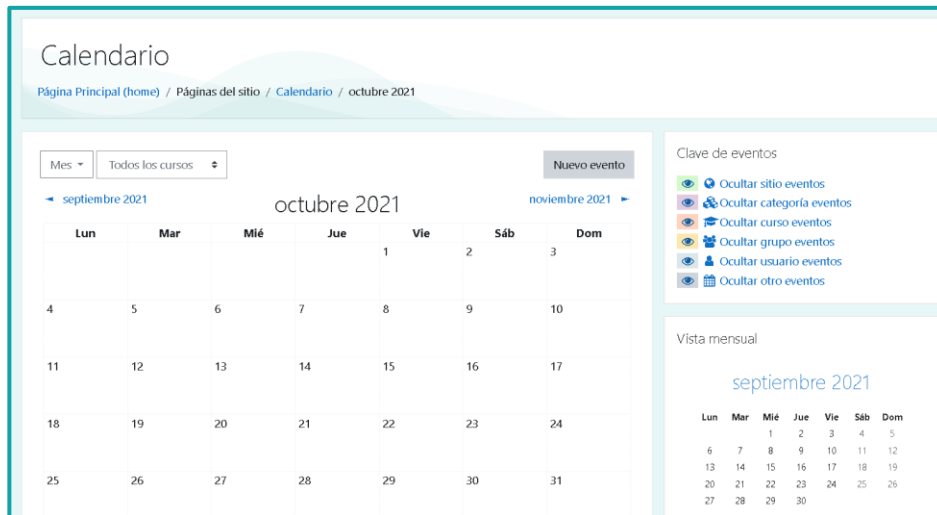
Calendario

Página Principal (home) / Páginas del sitio / Calendario / octubre 2021

Mes ▾ Todos los cursos

Nuevo evento

◄ septiembre 2021

octubre 2021

noviembre 2021 ►

| Lun | Mar | Mié | Jue | Vie | Sáb | Dom |
|---|---|---|---|---|---|---|
| | | | | 1 | 2 | 3 |
| 4 | 5 | 6 | 7 | 8 | 9 | 10 |
| 11 | 12 | 13 | 14 | 15 | 16 | 17 |
| 18 | 19 | 20 | 21 | 22 | 23 | 24 |
| 25 | 26 | 27 | 28 | 29 | 30 | 31 |

Clave de eventos

Ocultar sitio eventos
Ocultar categoría eventos
Ocultar curso eventos
Ocultar grupo eventos
Ocultar usuario eventos
Ocultar otro eventos

Vista mensual

septiembre 2021

| Lun | Mar | Mié | Jue | Vie | Sáb | Dom |
|---|---|---|---|---|---|---|
| | | 1 | 2 | 3 | 4 | 5 |
| 6 | 7 | 8 | 9 | 10 | 11 | 12 |
| 13 | 14 | 15 | 16 | 17 | 18 | 19 |
| 20 | 21 | 22 | 23 | 24 | 25 | 26 |
| 27 | 28 | 29 | 30 | | | |